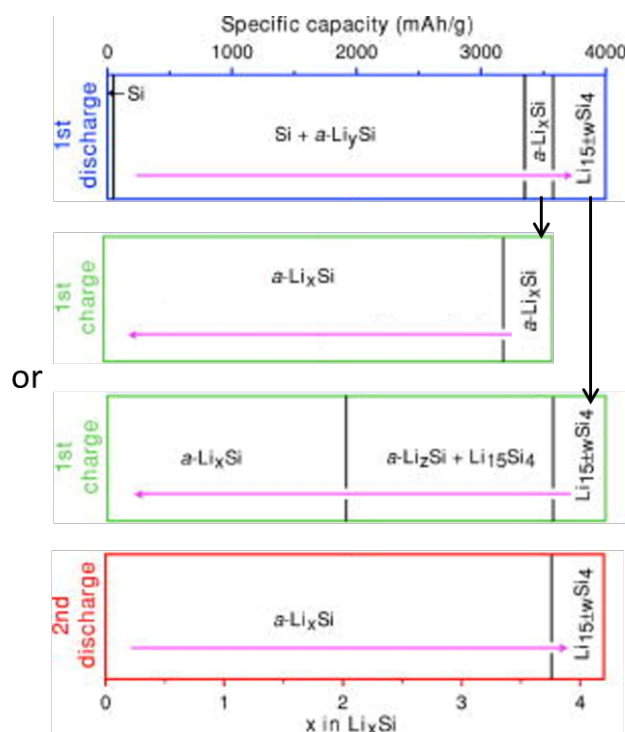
Specific capacity (mAh/g)

0 1000 2000 3000 4000

1st discharge

Si

Si + *a*-Li$_y$Si

*a*-Li$_x$Si

Li$_{15\pm w}$Si$_4$

1st charge

*a*-Li$_x$Si

*a*-Li$_x$Si

or

1st charge

*a*-Li$_x$Si

*a*-Li$_z$Si + Li$_{15}$Si$_4$

Li$_{15\pm w}$Si$_4$

2nd discharge

*a*-Li$_x$Si

Li$_{15\pm w}$Si$_4$

0 1 2 3 4

x in Li$_x$Si